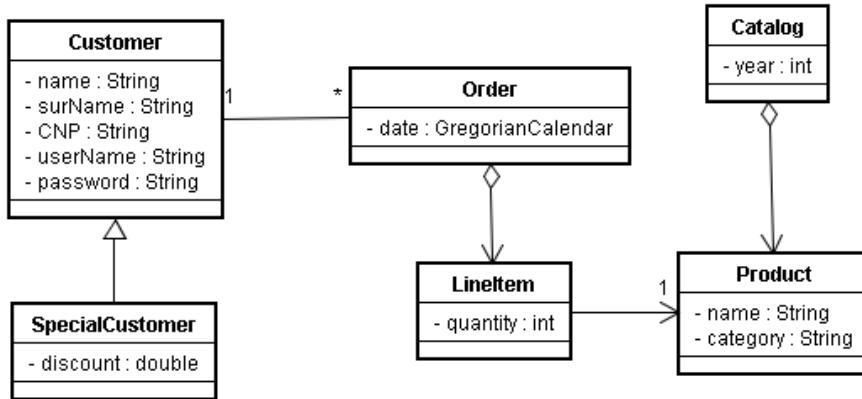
Customer
- name : String
- surName : String
- CNP : String
- userName : String
- password : String

1

*

Order
- date : GregorianCalendar

Catalog
- year : int

SpecialCustomer
- discount : double

LineItem
- quantity : int

1

Product
- name : String
- category : String